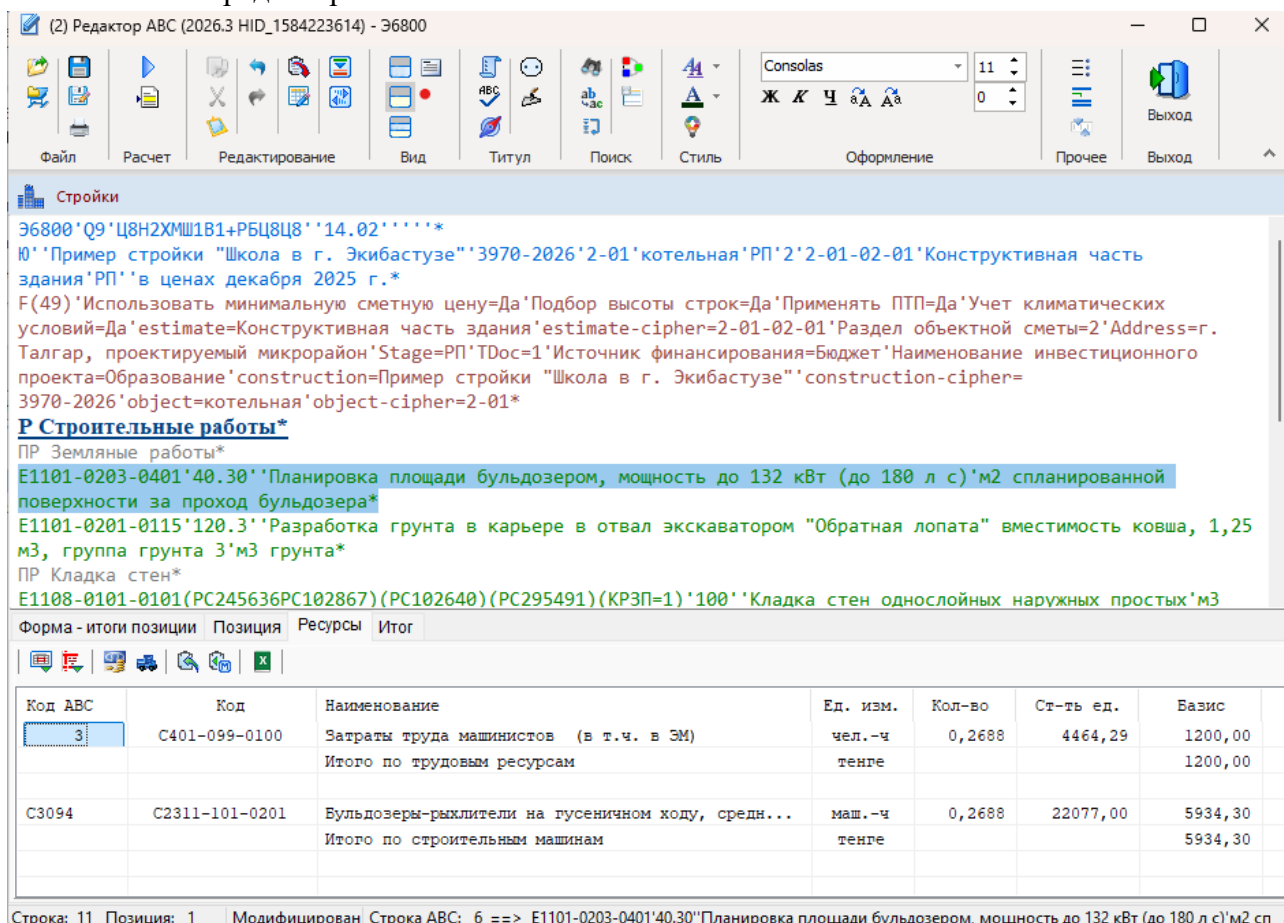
(2) Редактор АВС (2026.3 HID_1584223614) - Э6800

Файл Расчет Редактирование Вид Титул Поиск Стиль Оформление Прочее Выход

Consolas 11 0
Ж К Ч

Выход

Стройки

Э6800'Q9'Ц8Н2ХМШ1В1+РБЦ8Ц8''14.02'''''*
Ю''Пример стройки "Школа в г. Экибастузе"'3970-2026'2-01'котельная'РП'2'2-01-02-01'Конструктивная часть здания'РП''в ценах декабря 2025 г.*
F(49)'Использовать минимальную сметную цену=Да'Подбор высоты строк=Да'Применять ПТП=Да'Учет климатических условий=Да'estimate=Конструктивная часть здания'estimate-cipher=2-01-02-01'Раздел объектной сметы=2'Address=г. Талгар, проектируемый микрорайон'Stage=РП'TDoc=1'Источник финансирования=Бюджет'Наименование инвестиционного проекта=Образование'construction=Пример стройки "Школа в г. Экибастузе"'construction-cipher=3970-2026'object=котельная'object-cipher=2-01*
Р Строительные работы*
ПР Земляные работы*
Е1101-0203-0401'40.30''Планировка площади бульдозером, мощность до 132 кВт (до 180 л с)'м2 спланированной поверхности за проход бульдозера*
Е1101-0201-0115'120.3''Разработка грунта в карьере в отвал экскаватором "Обратная лопата" вместимость ковша, 1,25 м3, группа грунта 3'м3 грунта*
ПР Кладка стен*
Е1108-0101-0101(РС245636РС102867)(РС102640)(РС295491)(КРЗП=1)'100''Кладка стен однослойных наружных простых'м3

Форма - итоги позиции | Позиция | Ресурсы | Итог

| Код АВС | Код | Наименование | Ед. изм. | Кол-во | Ст-ть ед. | Базис |
|---|---|---|---|---|---|---|
| 3 | С401-099-0100 | Затраты труда машинистов (в т.ч. в ЭМ) | чел.-ч | 0,2688 | 4464,29 | 1200,00 |
| | | Итого по трудовым ресурсам | тенге | | | 1200,00 |
| | | | | | | |
| С3094 | С2311-101-0201 | Бульдозеры-рыхлители на гусеничном ходу, средн... | маш.-ч | 0,2688 | 22077,00 | 5934,30 |
| | | Итого по строительным машинам | тенге | | | 5934,30 |

Строка: 11 Позиция: 1 Модифицирован Строка АВС: 6 ==> Е1101-0203-0401'40.30''Планировка площади бульдозером, мощность до 132 кВт (до 180 л с)'м2 сп